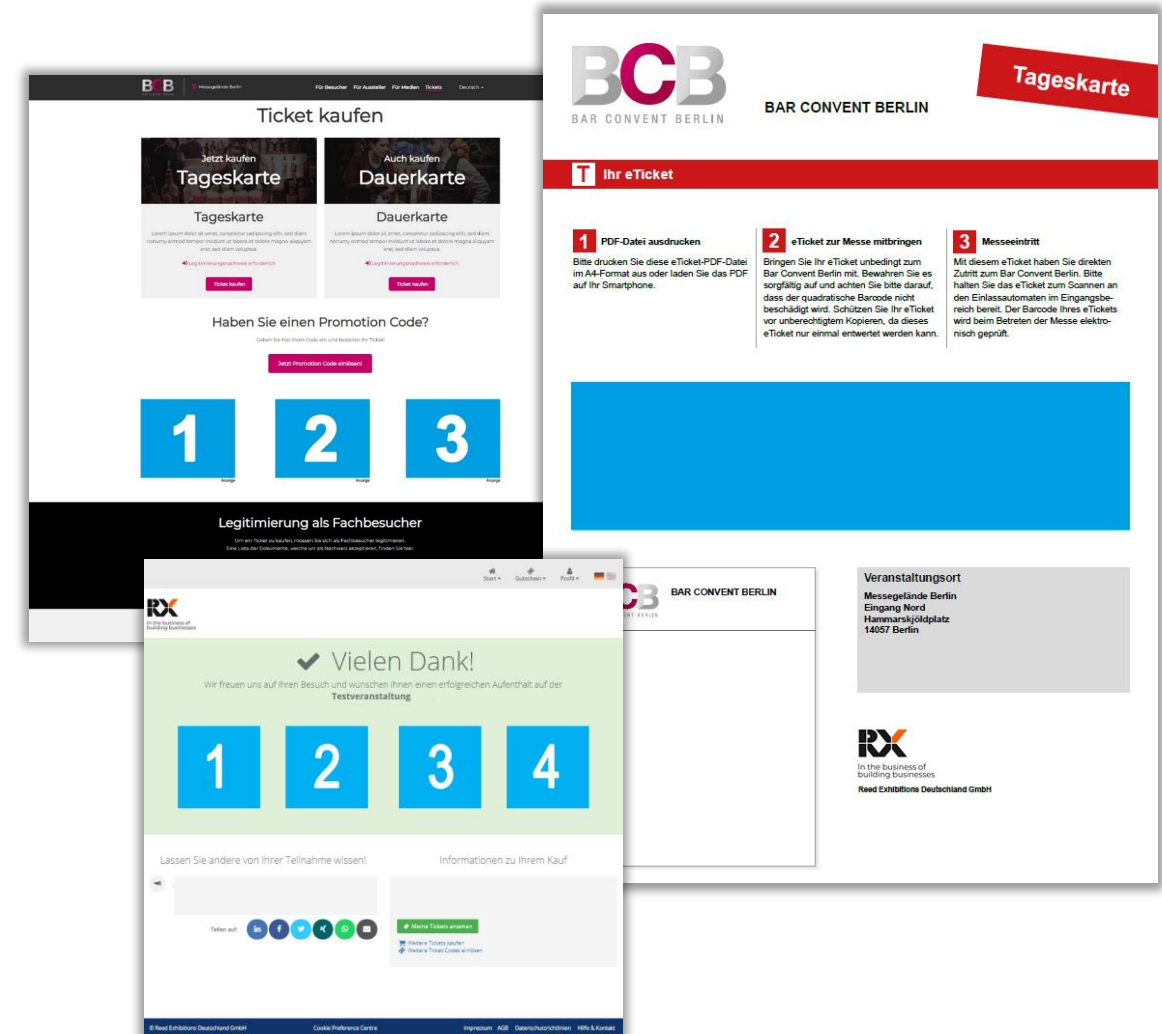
BCB | Messegelände Berlin   Für Besucher   Für Aussteller   Für Medien   Tickets   Deutsch

Ticket kaufen

Jetzt kaufen
Tageskarte

Auch kaufen
Dauerkarte

Tageskarte

Lorem ipsum dolor sit amet, consetetur sadipscing elitr, sed diam nonumy eirmod tempor invidunt ut labore et dolore magna aliquyam erat, sed diam voluptua.

Legitimierungsnachweis erforderlich

Ticket kaufen

Dauerkarte

Lorem ipsum dolor sit amet, consetetur sadipscing elitr, sed diam nonumy eirmod tempor invidunt ut labore et dolore magna aliquyam erat, sed diam voluptua.

Legitimierungsnachweis erforderlich

Ticket kaufen

Haben Sie einen Promotion Code?

Geben Sie hier Ihren Code ein und bestellen Ihr Ticket!

Jetzt Promotion Code einlösen!

1
Anzeige

2
Anzeige

3
Anzeige

Legitimierung als Fachbesucher

Um ein Ticket zu kaufen, müssen Sie sich als Fachbesucher legitimieren.
Eine Liste der Dokumente, welche wir als Nachweis akzeptieren, finden Sie hier.

BCB
BAR CONVENT BERLIN

BAR CONVENT BERLIN

Tageskarte

T Ihr eTicket

1 PDF-Datei ausdrucken
Bitte drucken Sie diese eTicket-PDF-Datei im A4-Format aus oder laden Sie das PDF auf Ihr Smartphone.

2 eTicket zur Messe mitbringen
Bringen Sie Ihr eTicket unbedingt zum Bar Convent Berlin mit. Bewahren Sie es sorgfältig auf und achten Sie bitte darauf, dass der quadratische Barcode nicht beschädigt wird. Schützen Sie Ihr eTicket vor unberechtigtem Kopieren, da dieses eTicket nur einmal entwertet werden kann.

3 Messeeintritt
Mit diesem eTicket haben Sie direkten Zutritt zum Bar Convent Berlin. Bitte halten Sie das eTicket zum Scannen an den Einlassautomaten im Eingangsbereich bereit. Der Barcode Ihres eTickets wird beim Betreten der Messe elektronisch geprüft.

BAR CONVENT BERLIN

Veranstaltungsort
Messegelände Berlin
Eingang Nord
Hammarskjöldplatz
14057 Berlin

RX
In the business of building businesses
Reed Exhibitions Deutschland GmbH

Start   Gutschein   Profil

RX
In the business of building businesses

Vielen Dank!
Wir freuen uns auf Ihren Besuch und wünschen Ihnen einen erfolgreichen Aufenthalt auf der
Testveranstaltung

1 2 3 4

Lassen Sie andere von Ihrer Teilnahme wissen!

Teilen auf:

Informationen zu Ihrem Kauf

Meine Tickets ansehen
Weitere Tickets kaufen
Weitere Ticket-Codes einlösen

© Reed Exhibitions Deutschland GmbH   Cookie Preference Centre   Impressum   AGB   Datenschutzrichtlinien   Hilfe & Kontakt